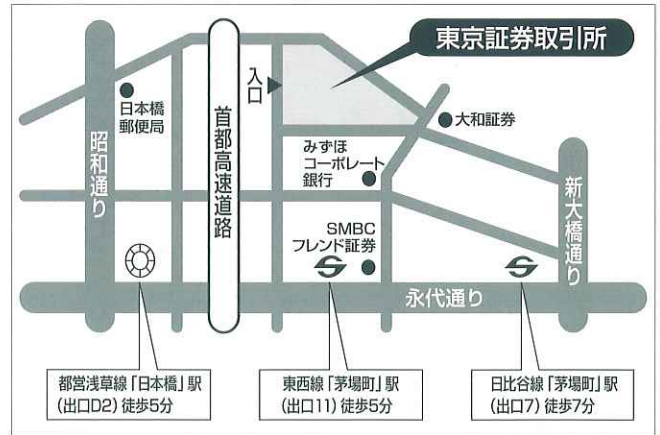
東京証券取引所

入口

日本橋
郵便局

昭和通り

首都高速道路

大和証券

みずほ
コーポレート
銀行

SMBC
フレンド証券

新大橋通り

永代通り

都営浅草線「日本橋」駅
(出口D2) 徒歩5分

東西線「茅場町」駅
(出口11) 徒歩5分

日比谷線「茅場町」駅
(出口7) 徒歩7分